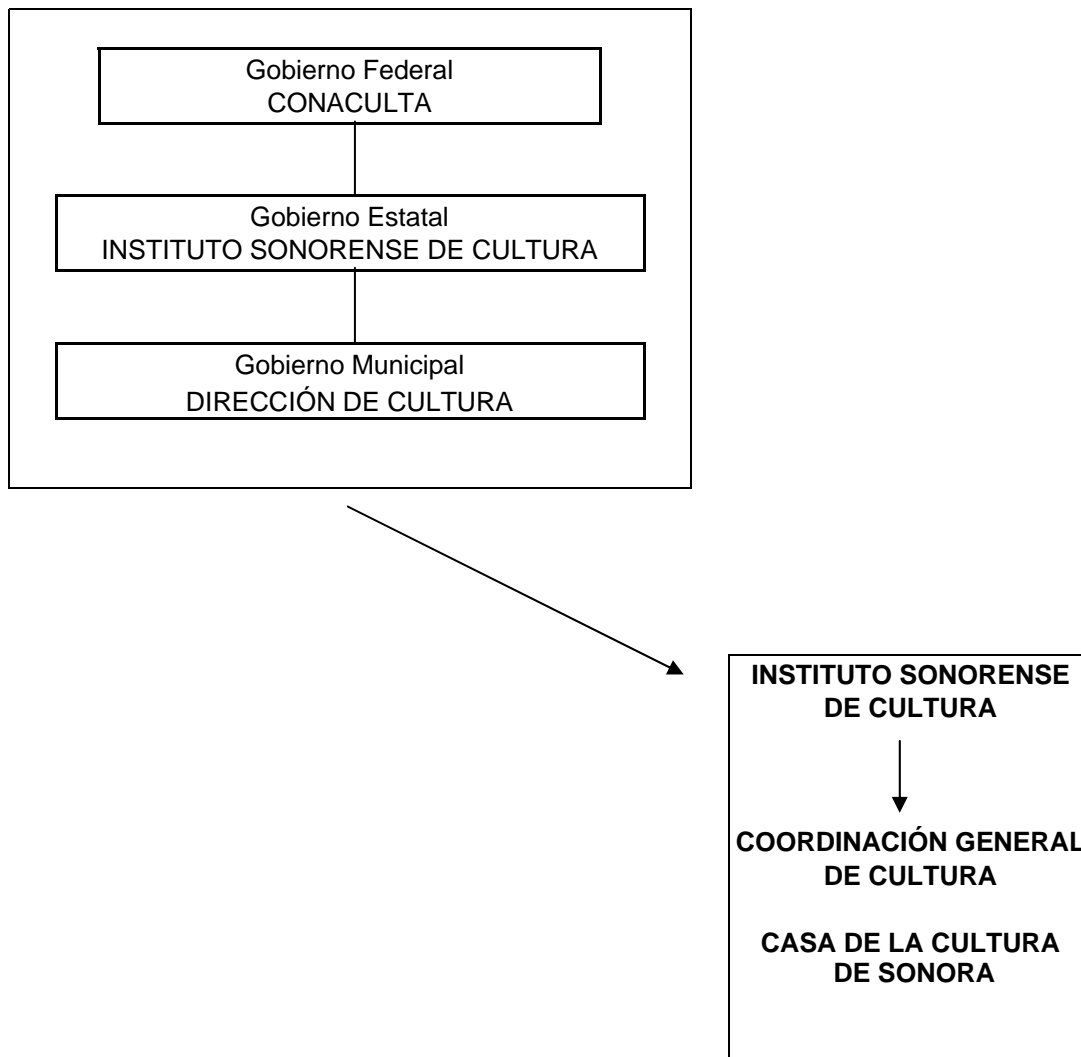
Gobierno Federal
CONACULTA

Gobierno Estatal
INSTITUTO SONORENSE DE CULTURA

Gobierno Municipal
DIRECCIÓN DE CULTURA

INSTITUTO SONORENSE DE CULTURA

COORDINACIÓN GENERAL DE CULTURA

CASA DE LA CULTURA DE SONORA